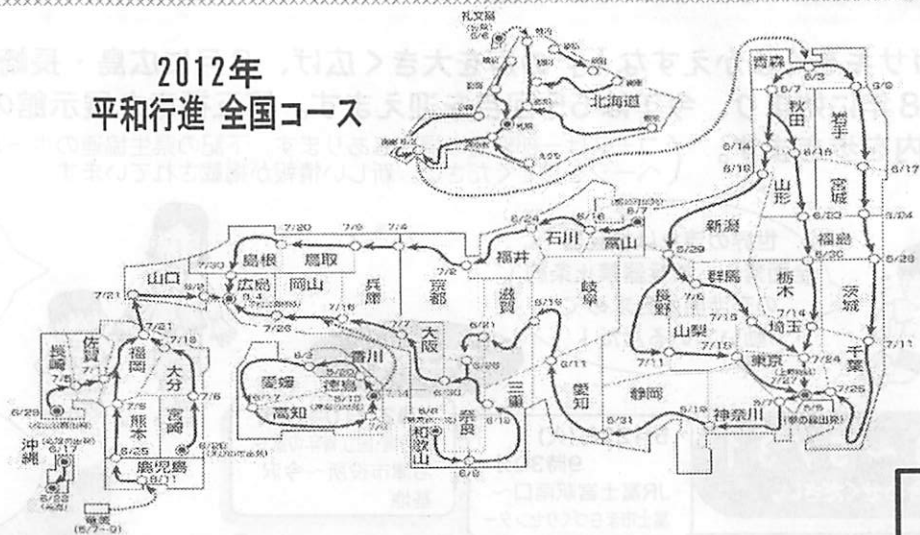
2012年
平和行進 全国コース

礼文島

北海道

青森
6/3
6/9
6/7
秋田
岩手
6/14
6/16
6/17
山形
宮城
6/23
6/24
福島
6/30
6/28
新潟
6/29
栃木
茨城
群馬
7/6
7/15
7/14
長野
埼玉
山梨
7/11
7/18
東京
7/24
千葉
7/11
7/27
8/5
神奈川
6/18
静岡
愛知
6/11
6/21
岐阜
6/19
富山
6/16
6/7
石川
6/24
福井
7/2
京都
滋賀
三重
6/26
6/12
奈良
6/8
和歌山
6/6
大阪
7/7
6/30
兵庫
7/16
7/4
7/9
7/20
鳥取
島根
7/30
岡山
広島
8/4
山口
7/21
7/26
香川
徳島
愛媛
高知
6/3
6/17
6/10
7/14
佐賀
長崎
福岡
7/21
7/18
大分
7/5
7/6
熊本
宮崎
7/8
6/25
6/29
鹿児島
6/26
8/11
沖縄
6/17
6/22
奄美
(6/7～9)